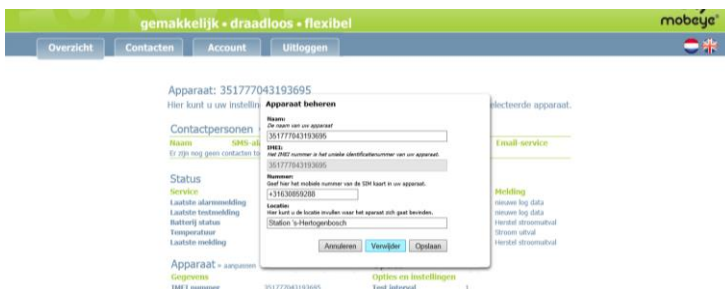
gemakkelijk • draadloos • flexibel

mobeye®

Overzicht | Contacten | Account | Uitloggen

Apparaat: 351777043193695

Hier kunt u uw instellin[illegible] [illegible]electeerde apparaat.

Contactpersonen

Naam | SMS-al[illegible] | Email-service

Er zijn nog geen contacten to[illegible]

Status

| Service | Melding |
|---|---|
| Laatste alarmmelding | nieuwe log data |
| Laatste testmelding | nieuwe log data |
| Batterij status | Herstel stroomuitval |
| Temperatuur | Stroom uitval |
| Laatste melding | Herstel stroomuitval |

Apparaat • aanpassen

Gegevens | Opties en instellingen

IMEI nummer | 351777043193695 | Test interval | 1

Apparaat beheren

Naam:
De naam van uw apparaat
351777043193695

IMEI:
Het IMEI nummer is het unieke identificatienummer van uw apparaat.
351777043193695

Nummer:
Geef hier het mobiele nummer van de SIM kaart in uw apparaat.
+31630859288

Locatie:
Hier kunt u de locatie invullen waar het apparaat zich gaat bevinden.
Station 's-Hertogenbosch

Annuleren | Verwijder | Opslaan